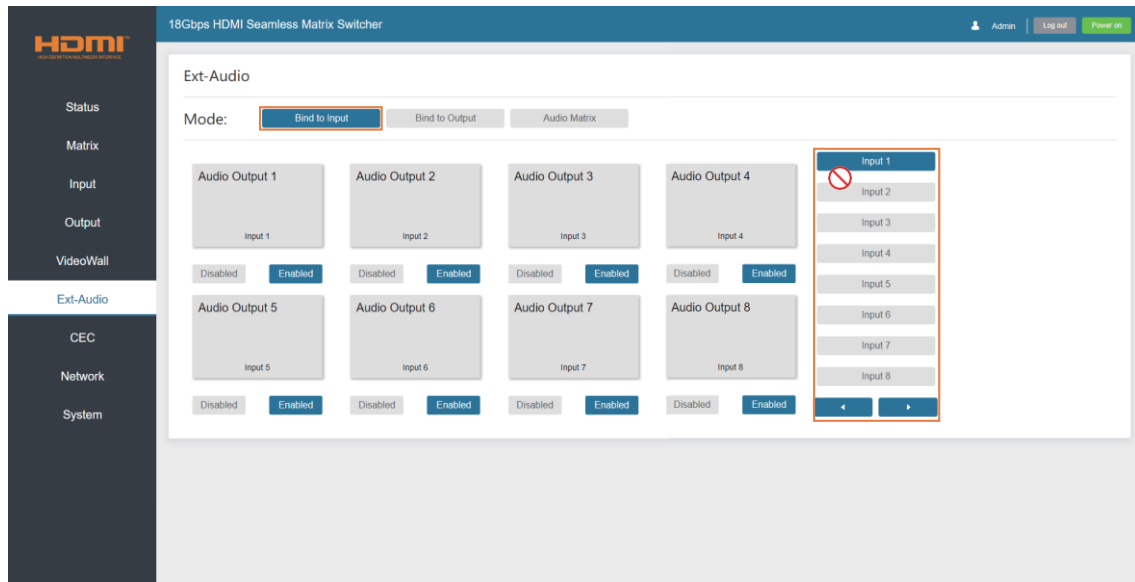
HDMI
HIGH-DEFINITION MULTIMEDIA INTERFACE

18Gbps HDMI Seamless Matrix Switcher

Admin | Log out | Power on

Status
Matrix
Input
Output
VideoWall
Ext-Audio
CEC
Network
System

Ext-Audio

Mode: Bind to Input | Bind to Output | Audio Matrix

Audio Output 1
Input 1
Disabled Enabled

Audio Output 2
Input 2
Disabled Enabled

Audio Output 3
Input 3
Disabled Enabled

Audio Output 4
Input 4
Disabled Enabled

Audio Output 5
Input 5
Disabled Enabled

Audio Output 6
Input 6
Disabled Enabled

Audio Output 7
Input 7
Disabled Enabled

Audio Output 8
Input 8
Disabled Enabled

Input 1
Input 2
Input 3
Input 4
Input 5
Input 6
Input 7
Input 8
◄ ►